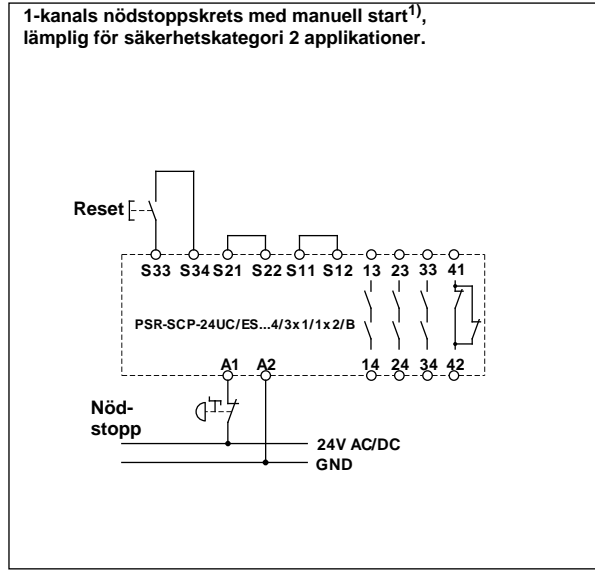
1-kanals nödstoppskrets med manuell start$^{1)}$, lämplig för säkerhetskategori 2 applikationer.

Reset

S33 S34 S21 S22 S11 S12 13 23 33 41

PSR-SCP-24UC/ESL4/3x1/1x2/B

A1 A2 14 24 34 42

Nöd-stopp

24V AC/DC

GND